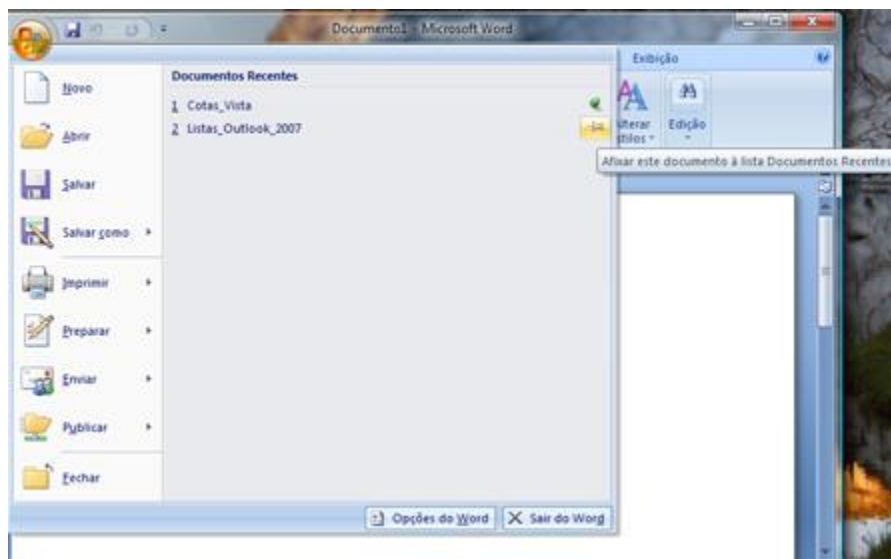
Documento1 - Microsoft Word

Exibição

Novo
Abrir
Salvar
Salvar como
Imprimir
Preparar
Enviar
Publicar
Fechar

Documentos Recentes
1 Cotas_Vista
2 Listas_Outlook_2007

Alterar Estilos
Edição

Afixar este documento à lista Documentos Recentes

Opções do Word
Sair do Word